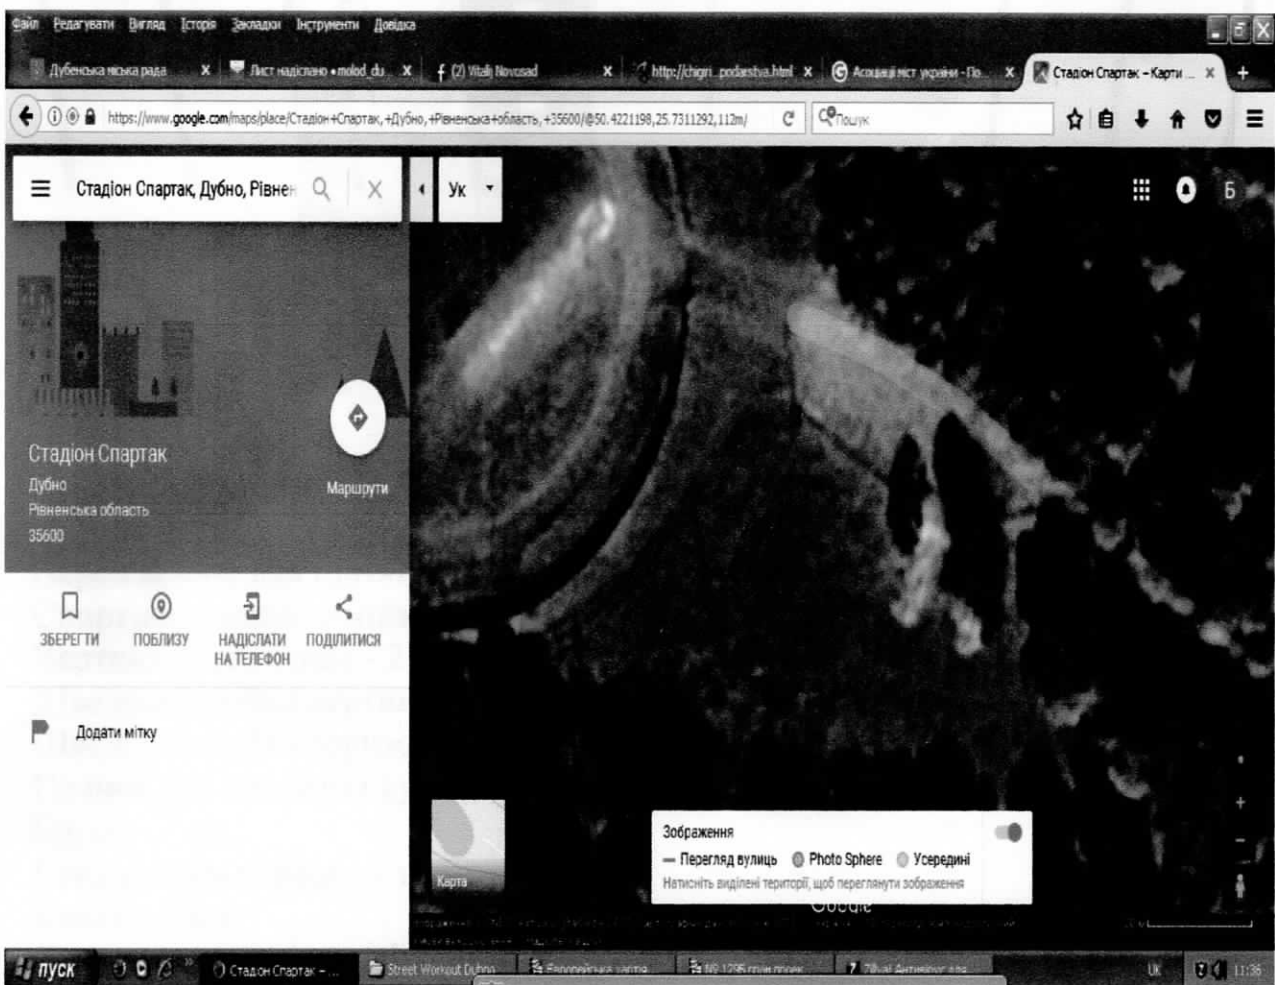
Файл Редагувати Вигляд Історія Закладки Інструменти Довідка

Дубенська міська рада × Лист надіслано • molod_du × (2) Vitalij Novosad × http://chigri...podarstva.html × Асоціації міст україни - По... × Стадіон Спартак – Карти × +

https://www.google.com/maps/place/Стадіон+Спартак,+Дубно,+Рівненська+область,+35600/@50.4221198,25.7311292,112m/

Пошук

Стадіон Спартак, Дубно, Рівнен

Ук

Б

Стадіон Спартак
Дубно
Рівненська область
35600

Маршрути

ЗБЕРЕГТИ ПОБЛИЗУ НАДІСЛАТИ НА ТЕЛЕФОН ПОДІЛИТИСЯ

Додати мітку

Карта

Зображення
Перегляд вулиць Photo Sphere Усередині
Натисніть виділені території, щоб переглянути зображення

Google

пуск Стадіон Спартак - ... Street Workout Dubno Европейська хартія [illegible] UK 11:36